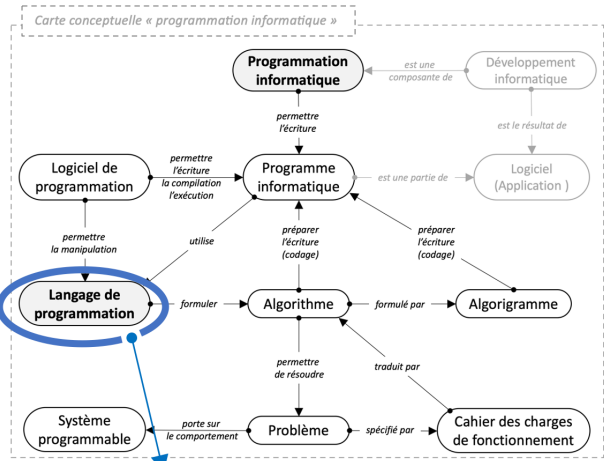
Carte conceptuelle « programmation informatique »

Programmation informatique

est une composante de

Développement informatique

permettre l'écriture

est le résultat de

Logiciel de programmation

permettre l'écriture la compilation l'exécution

Programme informatique

est une partie de

Logiciel (Application )

permettre la manipulation

utilise

préparer l'écriture (codage)

préparer l'écriture (codage)

Langage de programmation

formuler

Algorithme

formulé par

Algorigramme

permettre de résoudre

traduit par

Système programmable

porte sur le comportement

Problème

spécifié par

Cahier des charges de fonctionnement